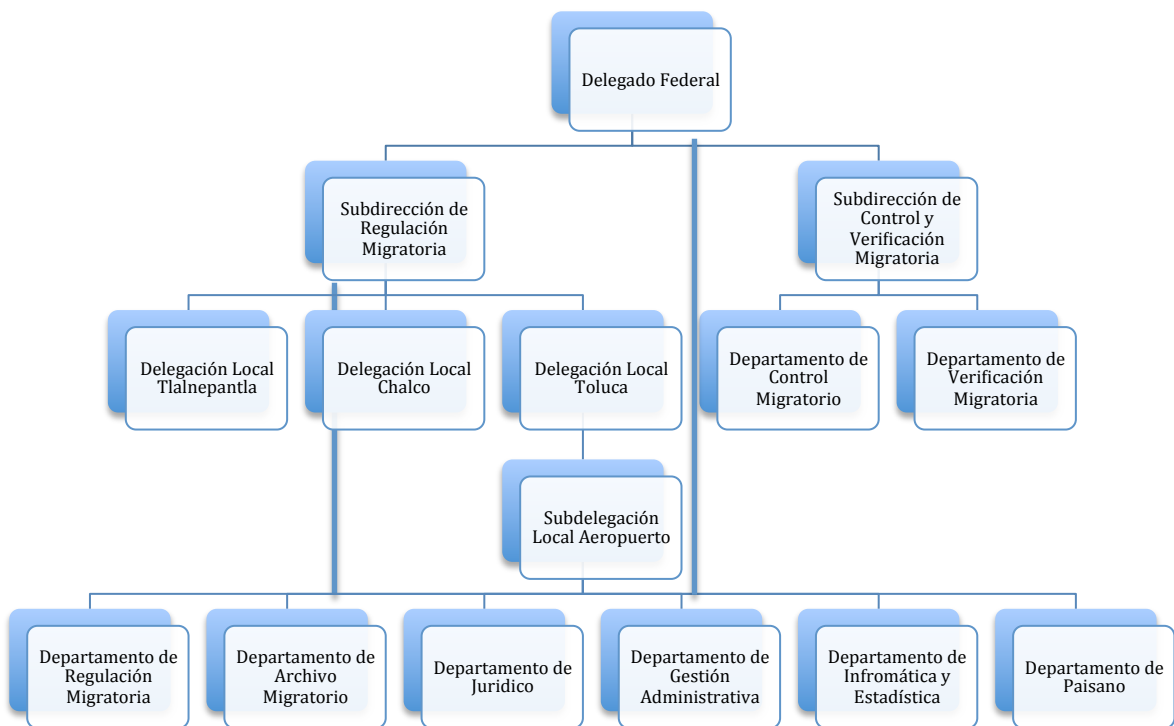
Delegado Federal

Subdirección de Regulación Migratoria

Subdirección de Control y Verificación Migratoria

Delegación Local Tlalnepantla

Delegación Local Chalco

Delegación Local Toluca

Departamento de Control Migratorio

Departamento de Verificación Migratoria

Subdelegación Local Aeropuerto

Departamento de Regulación Migratoria

Departamento de Archivo Migratorio

Departamento de Juridico

Departamento de Gestión Administrativa

Departamento de Infromática y Estadística

Departamento de Paisano